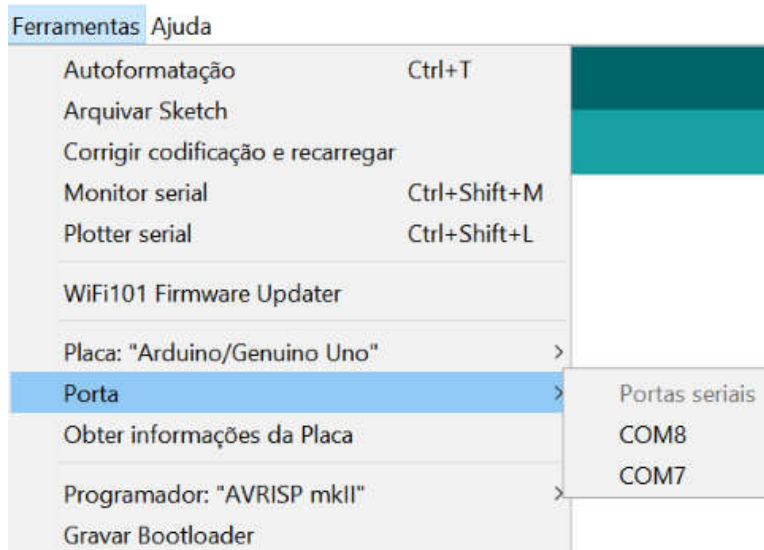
Ferramentas Ajuda

Autoformatação Ctrl+T
Arquivar Sketch
Corrigir codificação e recarregar
Monitor serial Ctrl+Shift+M
Plotter serial Ctrl+Shift+L

WiFi101 Firmware Updater

Placa: "Arduino/Genuino Uno"
Porta
Obter informações da Placa

Programador: "AVRISP mkII"
Gravar Bootloader

Portas seriais
COM8
COM7